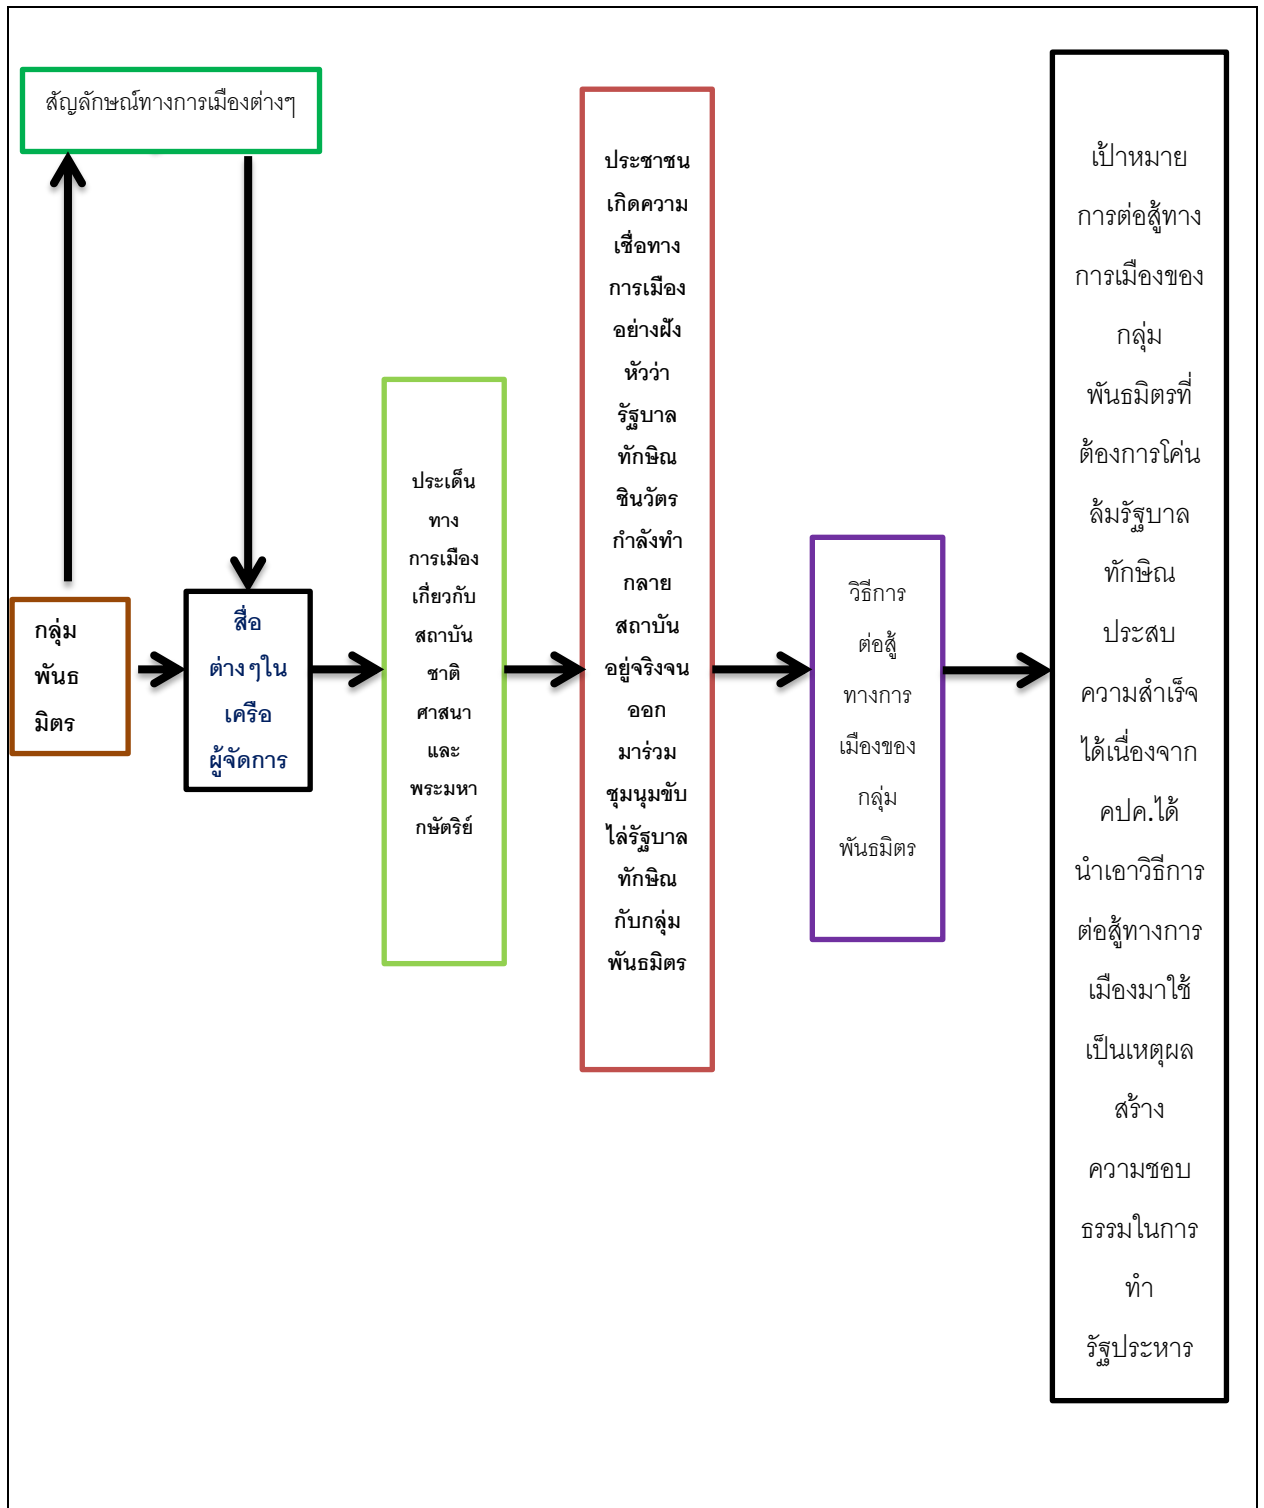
สัญลักษณ์ทางการเมืองต่างๆ

กลุ่ม พันธ มิตร

สื่อ ต่างๆใน เครือ ผู้จัดการ

ประเด็น ทาง การเมือง เกี่ยวกับ สถาบัน ชาติ ศาสนา และ พระมหา กษัตริย์

ประชาชน เกิดความ เชื่อทาง การเมือง อย่างฝัง หัวว่า รัฐบาล ทักษิณ ชินวัตร กำลังทำ กลาย สถาบัน อยู่จริงจน ออก มาร่วม ชุมนุมขับ ไล่รัฐบาล ทักษิณ กับกลุ่ม พันธมิตร

วิธีการ ต่อสู้ ทางการ เมืองของ กลุ่ม พันธมิตร

เป้าหมาย การต่อสู้ทาง การเมืองของ กลุ่ม พันธมิตรที่ ต้องการโค่น ล้มรัฐบาล ทักษิณ ประสบ ความสำเร็จ ได้เนื่องจาก คปค.ได้ นำเอาวิธีการ ต่อสู้ทางการ เมืองมาใช้ เป็นเหตุผล สร้าง ความชอบ ธรรมในการ ทำ รัฐประหาร